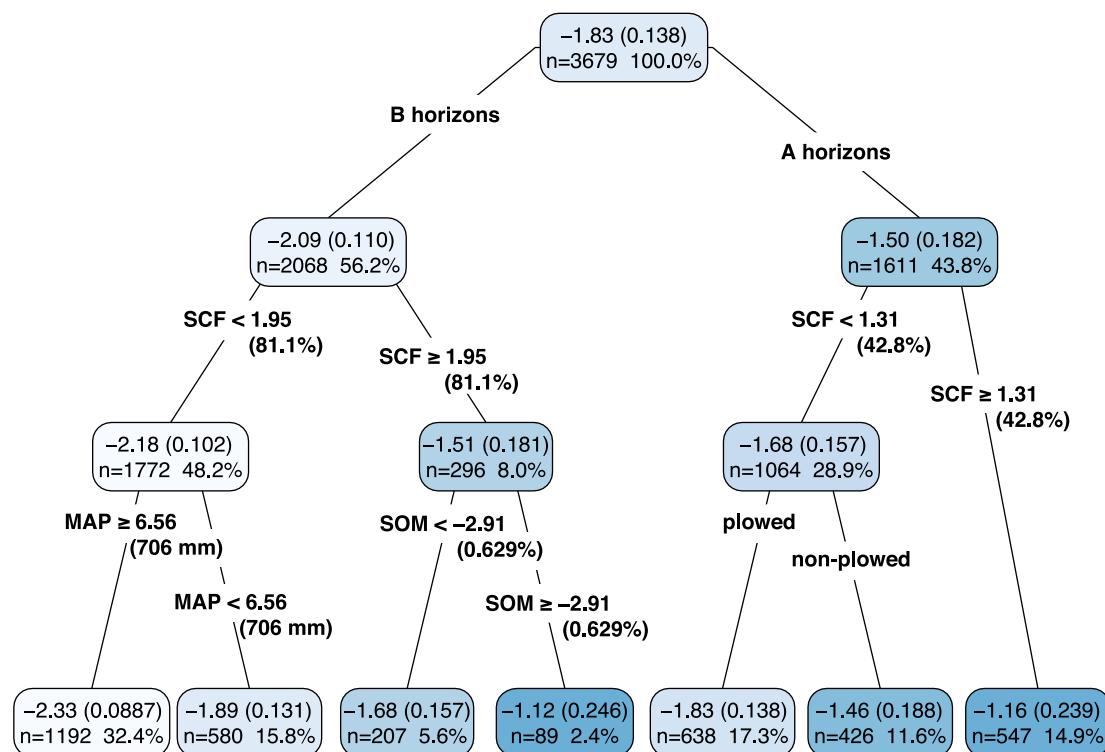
−1.83 (0.138)
n=3679 100.0%

B horizons

A horizons

−2.09 (0.110)
n=2068 56.2%

−1.50 (0.182)
n=1611 43.8%

SCF < 1.95 (81.1%)

SCF ≥ 1.95 (81.1%)

SCF < 1.31 (42.8%)

SCF ≥ 1.31 (42.8%)

−2.18 (0.102)
n=1772 48.2%

−1.51 (0.181)
n=296 8.0%

−1.68 (0.157)
n=1064 28.9%

MAP ≥ 6.56 (706 mm)

MAP < 6.56 (706 mm)

SOM < −2.91 (0.629%)

SOM ≥ −2.91 (0.629%)

plowed

non-plowed

−2.33 (0.0887)
n=1192 32.4%

−1.89 (0.131)
n=580 15.8%

−1.68 (0.157)
n=207 5.6%

−1.12 (0.246)
n=89 2.4%

−1.83 (0.138)
n=638 17.3%

−1.46 (0.188)
n=426 11.6%

−1.16 (0.239)
n=547 14.9%